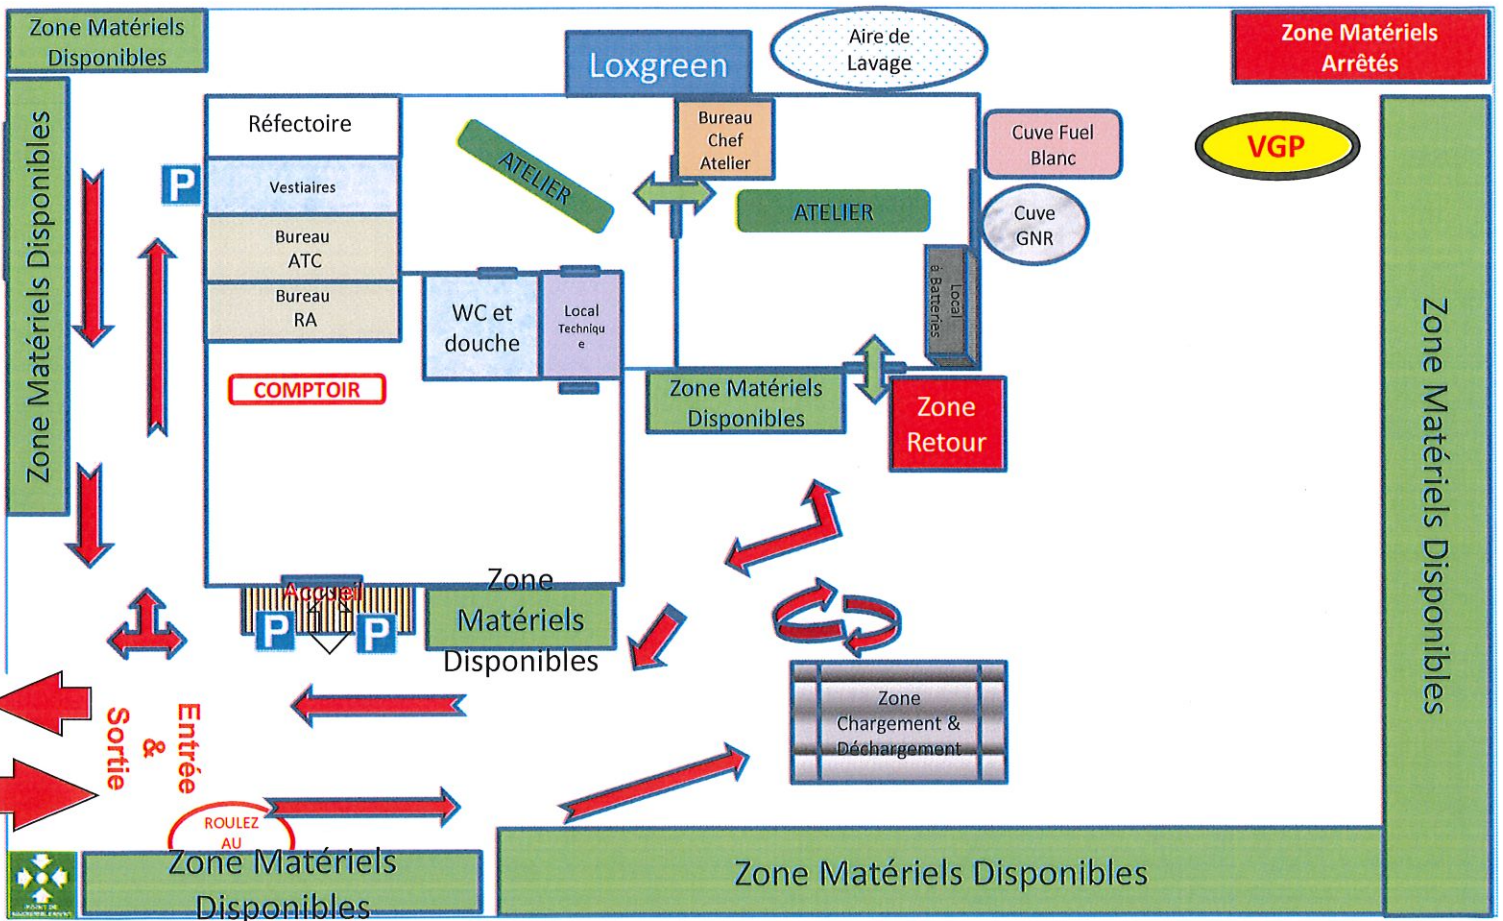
Zone Matériels Disponibles

Loxgreen

Aire de Lavage

Zone Matériels Arrêtés

Zone Matériels Disponibles

Réfectoire

P

Vestiaires

Bureau ATC

Bureau RA

ATELIER

Bureau Chef Atelier

ATELIER

Cuve Fuel Blanc

VGP

Cuve GNR

Local à Batteries

WC et douche

Local Techniqu e

COMPTOIR

Zone Matériels Disponibles

Zone Retour

Zone Matériels Disponibles

Accueil

P

P

Zone Matériels Disponibles

Zone Chargement & Déchargement

Entrée & Sortie

ROULEZ AU

Zone Matériels Disponibles

Zone Matériels Disponibles